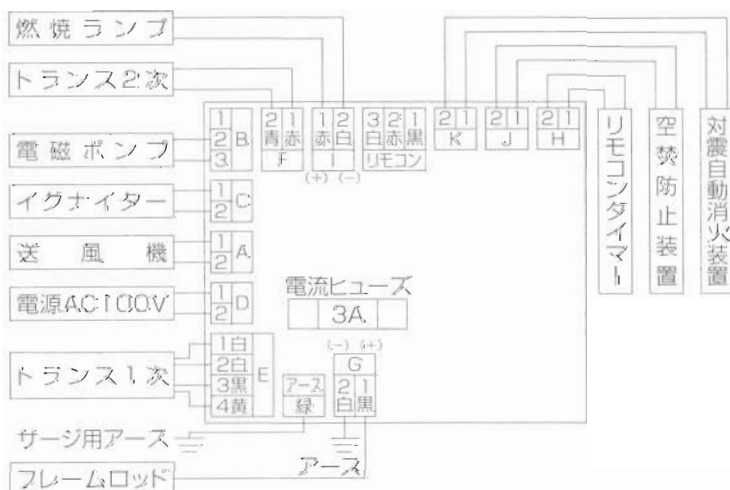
燃焼ランプ

トランス2次

電磁ポンプ

イグナイター

送風機

電源AC100V

トランス1次

サージ用アース

フレームロッド

1
2 B
3

1
2 C

1
2 A

1
2 D

1白
2白
3黒 E
4黄

2 1
青 赤
F

1 2
赤 白
I
(+) (−)

3 2 1
白 赤 黒
リモコン

2 1
K

2 1
J

2 1
H

リモコンタイマー

空焚防止装置

対震自動消火装置

電流ヒューズ
3A

(−) (+)
G
2 1
白 黒

アース
緑

アース